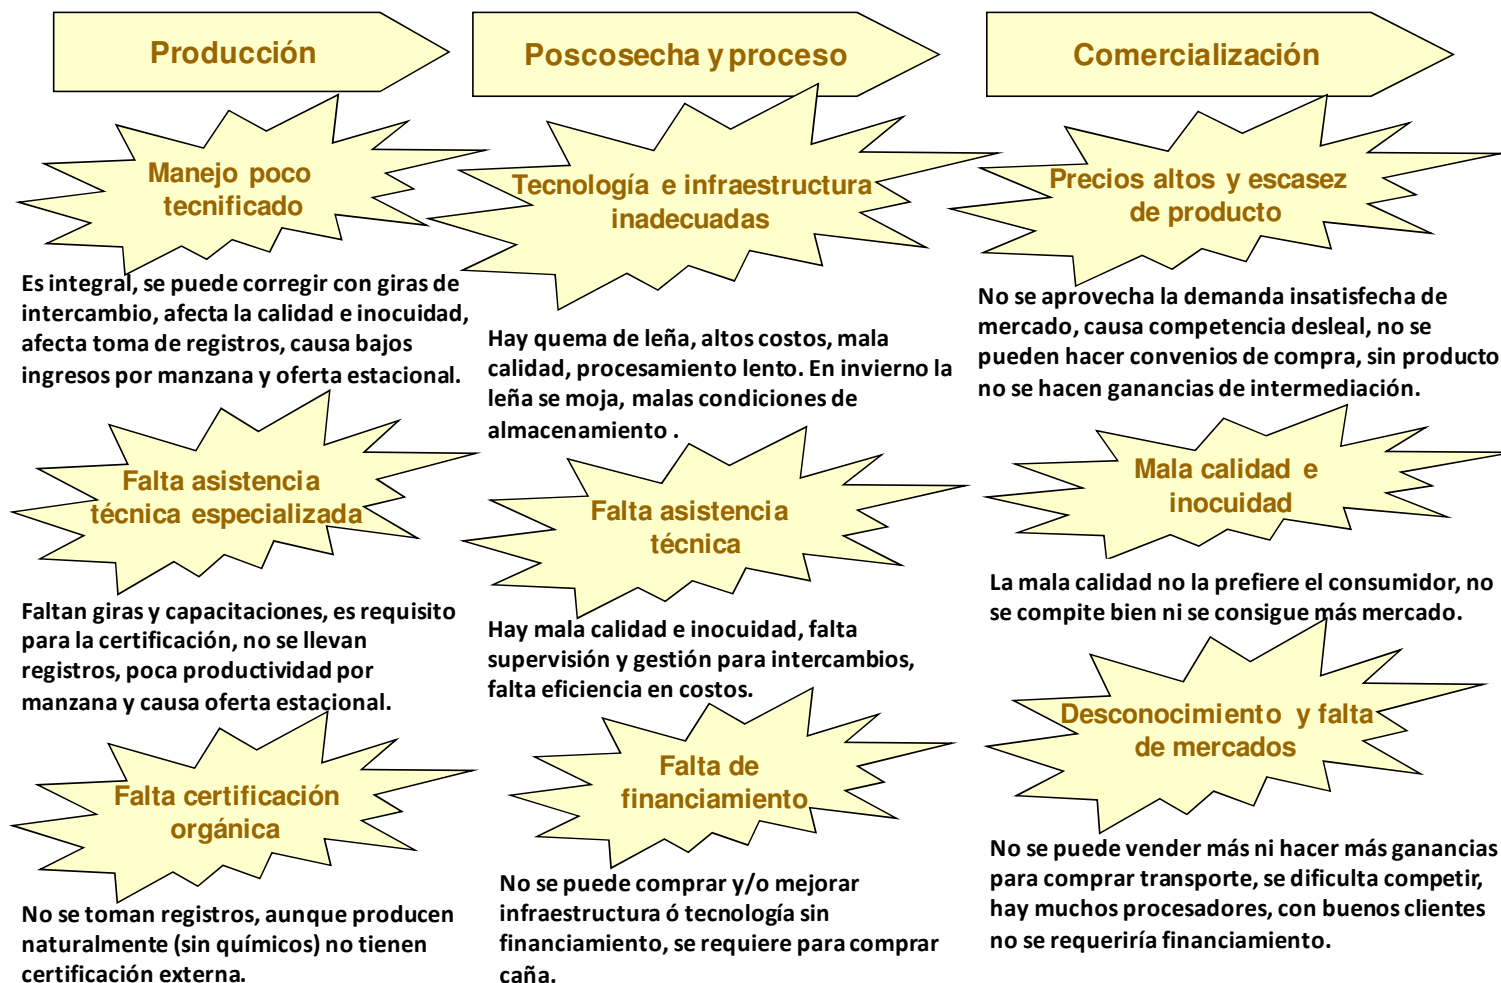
Producción

Manejo poco tecnificado

Es integral, se puede corregir con giras de intercambio, afecta la calidad e inocuidad, afecta toma de registros, causa bajos ingresos por manzana y oferta estacional.

Falta asistencia técnica especializada

Faltan giras y capacitaciones, es requisito para la certificación, no se llevan registros, poca productividad por manzana y causa oferta estacional.

Falta certificación orgánica

No se toman registros, aunque producen naturalmente (sin químicos) no tienen certificación externa.

Poscosecha y proceso

Tecnología e infraestructura inadecuadas

Hay quema de leña, altos costos, mala calidad, procesamiento lento. En invierno la leña se moja, malas condiciones de almacenamiento .

Falta asistencia técnica

Hay mala calidad e inocuidad, falta supervisión y gestión para intercambios, falta eficiencia en costos.

Falta de financiamiento

No se puede comprar y/o mejorar infraestructura ó tecnología sin financiamiento, se requiere para comprar caña.

Comercialización

Precios altos y escasez de producto

No se aprovecha la demanda insatisfecha de mercado, causa competencia desleal, no se pueden hacer convenios de compra, sin producto no se hacen ganancias de intermediación.

Mala calidad e inocuidad

La mala calidad no la prefiere el consumidor, no se compite bien ni se consigue más mercado.

Desconocimiento y falta de mercados

No se puede vender más ni hacer más ganancias para comprar transporte, se dificulta competir, hay muchos procesadores, con buenos clientes no se requeriría financiamiento.